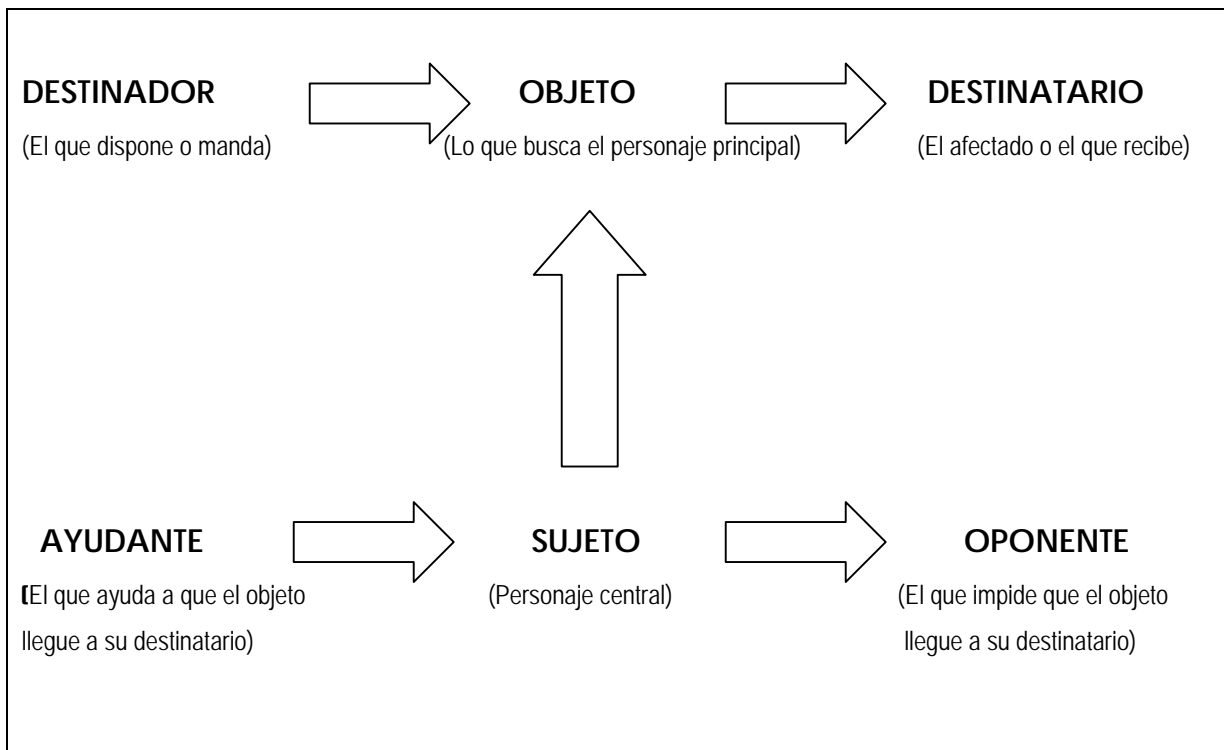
DESTINADOR
(El que dispone o manda)

OBJETO
(Lo que busca el personaje principal)

DESTINATARIO
(El afectado o el que recibe)

AYUDANTE
(El que ayuda a que el objeto llegue a su destinatario)

SUJETO
(Personaje central)

OPONENTE
(El que impide que el objeto llegue a su destinatario)